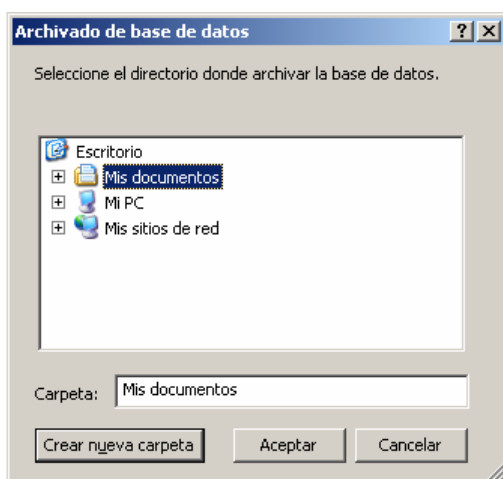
Archivado de base de datos

?

X

Seleccione el directorio donde archivar la base de datos.

Escritorio

Mis documentos

Mi PC

Mis sitios de red

Carpeta: Mis documentos

Crear nueva carpeta

Aceptar

Cancelar